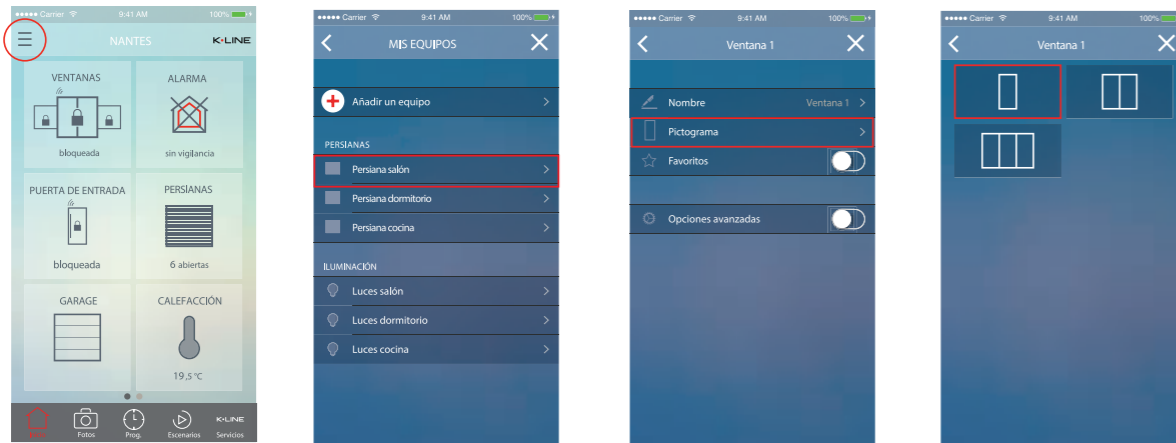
Carrier 9:41 AM 100%

NANTES K·LINE

VENTANAS
bloqueada

ALARMA
sin vigilancia

PUERTA DE ENTRADA
bloqueada

PERSIANAS
6 abiertas

GARAGE

CALEFACCIÓN
19,5 °C

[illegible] Fotos Prog. Escenarios K·LINE Servicios

Carrier 9:41 AM 100%

MIS EQUIPOS

Añadir un equipo

PERSIANAS
Persiana salón
Persiana dormitorio
Persiana cocina

ILUMINACIÓN
Luces salón
Luces dormitorio
Luces cocina

Carrier 9:41 AM 100%

Ventana 1

Nombre Ventana 1
Pictograma
Favoritos

Opciones avanzadas

Carrier 9:41 AM 100%

Ventana 1